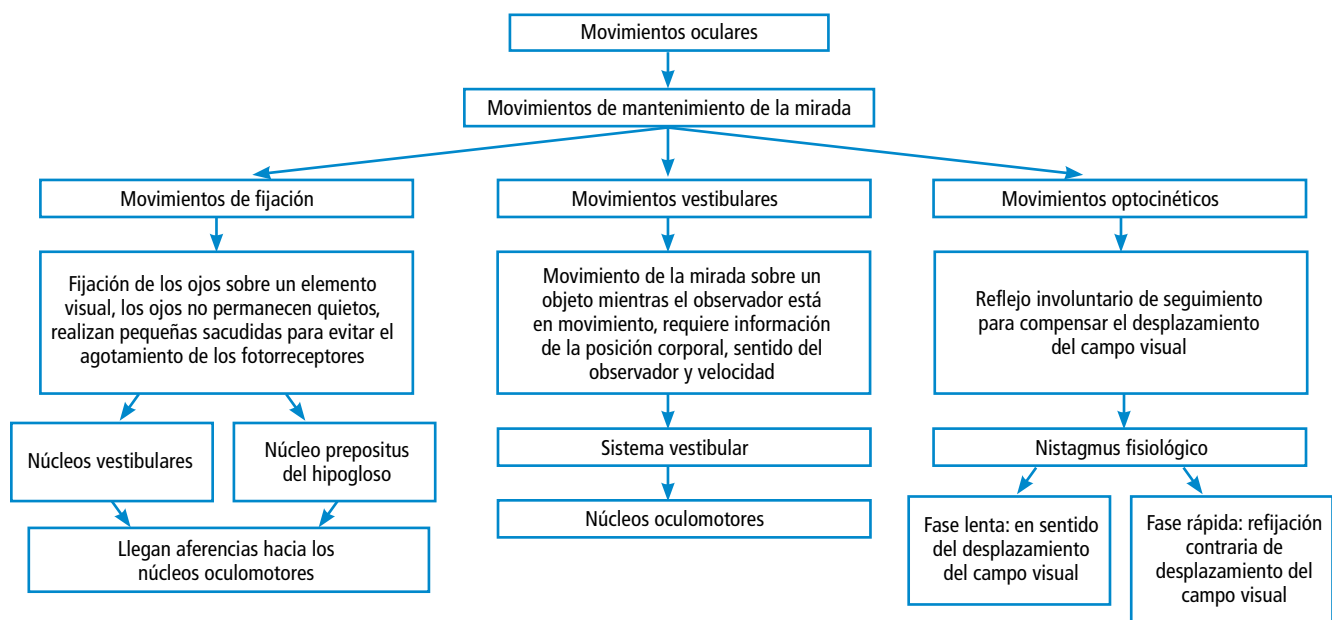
Movimientos oculares

Movimientos de mantenimiento de la mirada

Movimientos de fijación

Fijación de los ojos sobre un elemento visual, los ojos no permanecen quietos, realizan pequeñas sacudidas para evitar el agotamiento de los fotorreceptores

Núcleos vestibulares

Núcleo prepositus del hipogloso

Llegan aferencias hacia los núcleos oculomotores

Movimientos vestibulares

Movimiento de la mirada sobre un objeto mientras el observador está en movimiento, requiere información de la posición corporal, sentido del observador y velocidad

Sistema vestibular

Núcleos oculomotores

Movimientos optocinéticos

Reflejo involuntario de seguimiento para compensar el desplazamiento del campo visual

Nistagmus fisiológico

Fase lenta: en sentido del desplazamiento del campo visual

Fase rápida: refijación contraria de desplazamiento del campo visual